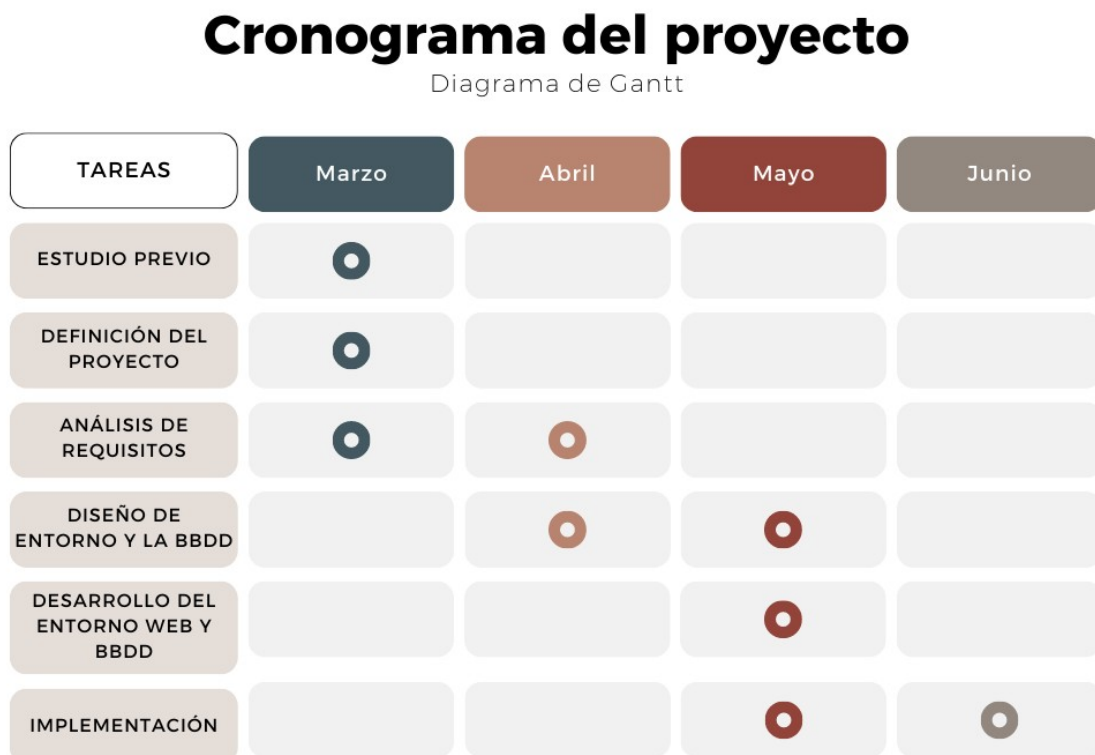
# Cronograma del proyecto
Diagrama de Gantt

| TAREAS | Marzo | Abril | Mayo | Junio |
|---|---|---|---|---|
| ESTUDIO PREVIO | | | | |
| DEFINICIÓN DEL PROYECTO | | | | |
| ANÁLISIS DE REQUISITOS | | | | |
| DISEÑO DE ENTORNO Y LA BBDD | | | | |
| DESARROLLO DEL ENTORNO WEB Y BBDD | | | | |
| IMPLEMENTACIÓN | | | | |